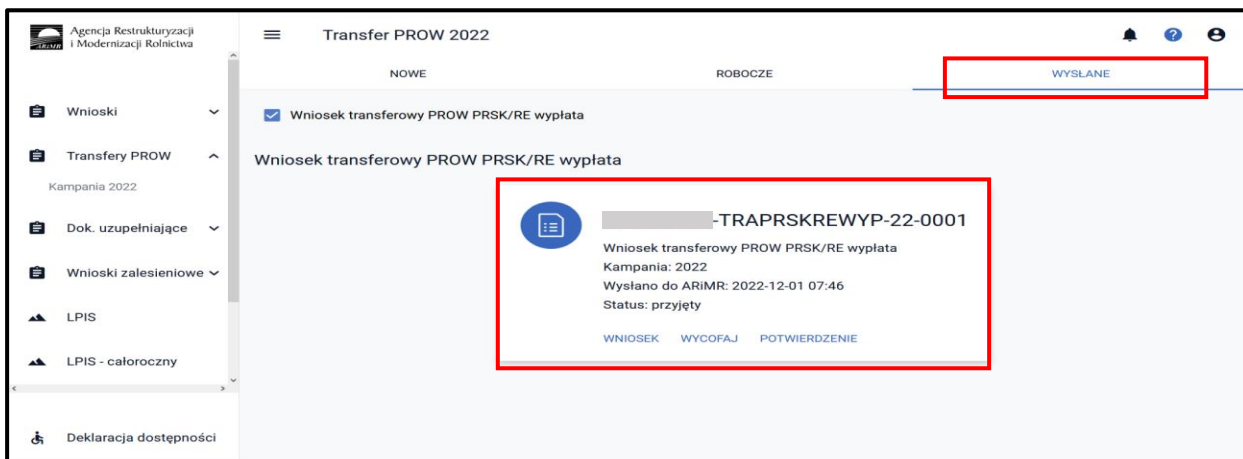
ARiMR Agencja Restrukturyzacji i Modernizacji Rolnictwa

Transfer PROW 2022

NOWE

ROBOCZE

WYSŁANE

Wnioski

Transfery PROW

Kampania 2022

Dok. uzupełniające

Wnioski zalesieniowe

LPIS

LPIS - całoroczny

Deklaracja dostępności

Wniosek transferowy PROW PRSK/RE wypłata

Wniosek transferowy PROW PRSK/RE wypłata

-TRAPRSKREWYP-22-0001

Wniosek transferowy PROW PRSK/RE wypłata
Kampania: 2022
Wysłano do ARiMR: 2022-12-01 07:46
Status: przyjęty

WNIOSEK WYCOFAJ POTWIERDZENIE